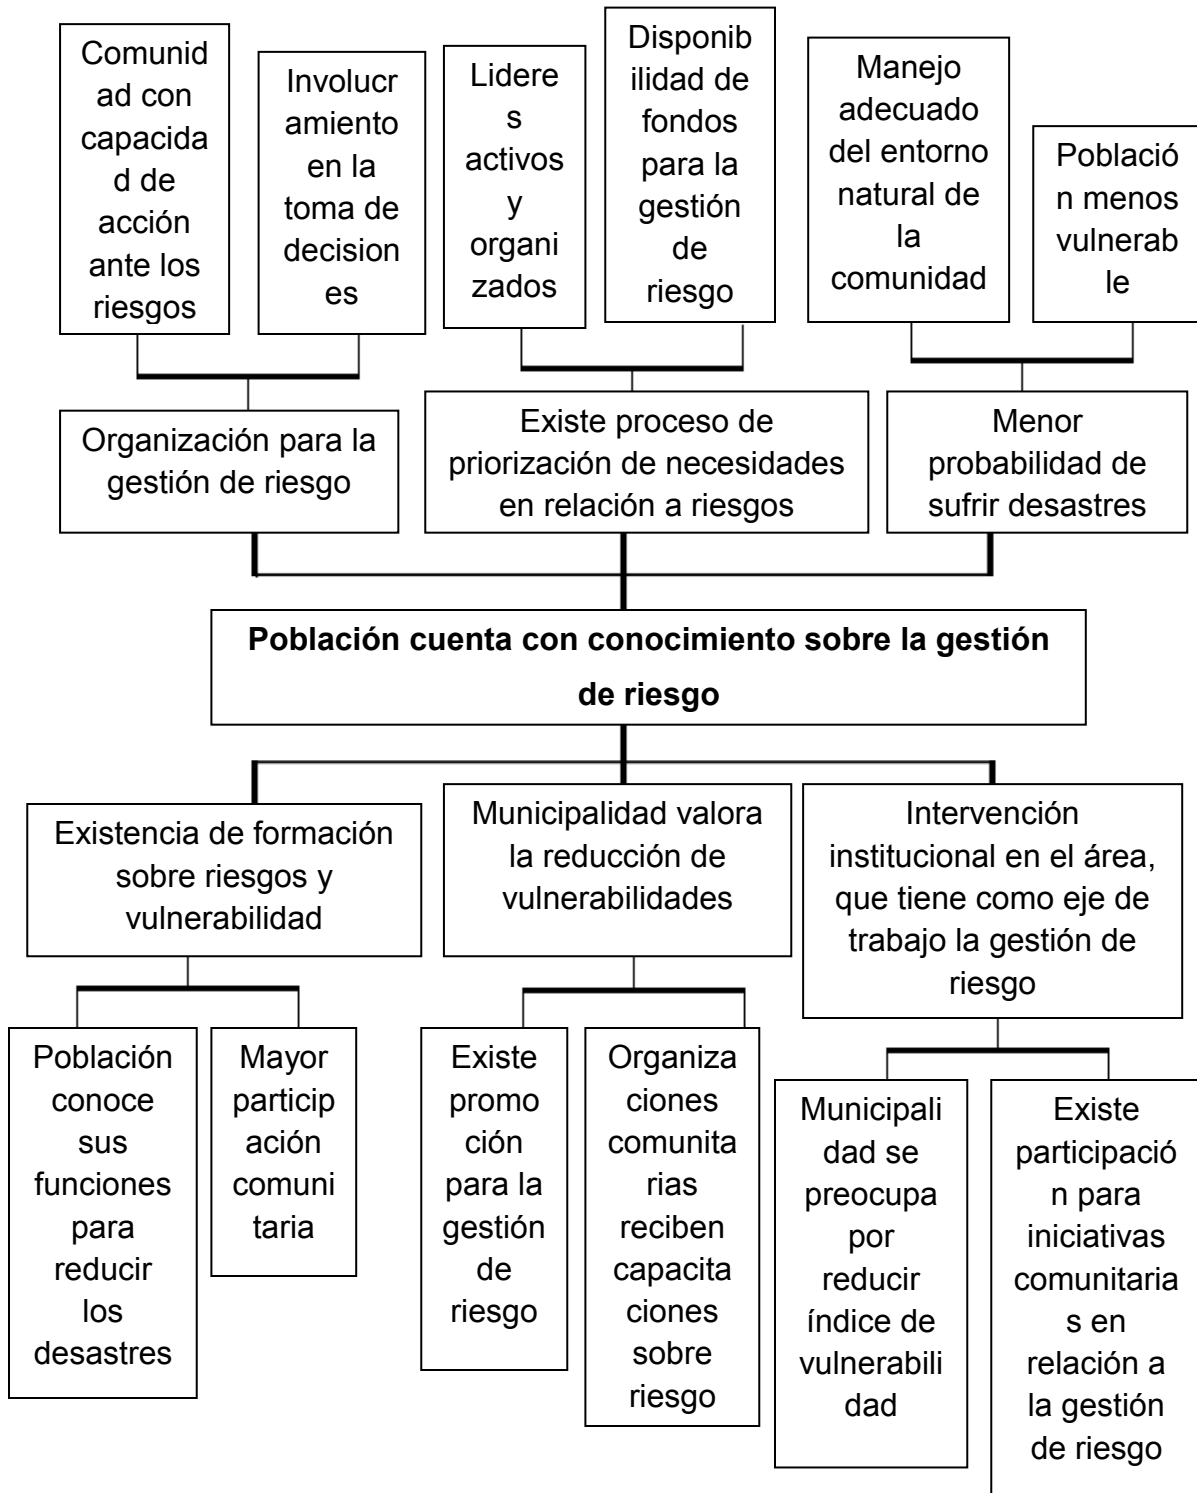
Comunidad con capacidad de acción ante los riesgos

Involucramiento en la toma de decisiones

Lideres activos y organizados

Disponibilidad de fondos para la gestión de riesgo

Manejo adecuado del entorno natural de la comunidad

Población menos vulnerable

Organización para la gestión de riesgo

Existe proceso de priorización de necesidades en relación a riesgos

Menor probabilidad de sufrir desastres

**Población cuenta con conocimiento sobre la gestión de riesgo**

Existencia de formación sobre riesgos y vulnerabilidad

Municipalidad valora la reducción de vulnerabilidades

Intervención institucional en el área, que tiene como eje de trabajo la gestión de riesgo

Población conoce sus funciones para reducir los desastres

Mayor participación comunitaria

Existe promoción para la gestión de riesgo

Organizaciones comunitarias reciben capacitaciones sobre riesgo

Municipalidad se preocupa por reducir índice de vulnerabilidad

Existe participación para iniciativas comunitarias en relación a la gestión de riesgo